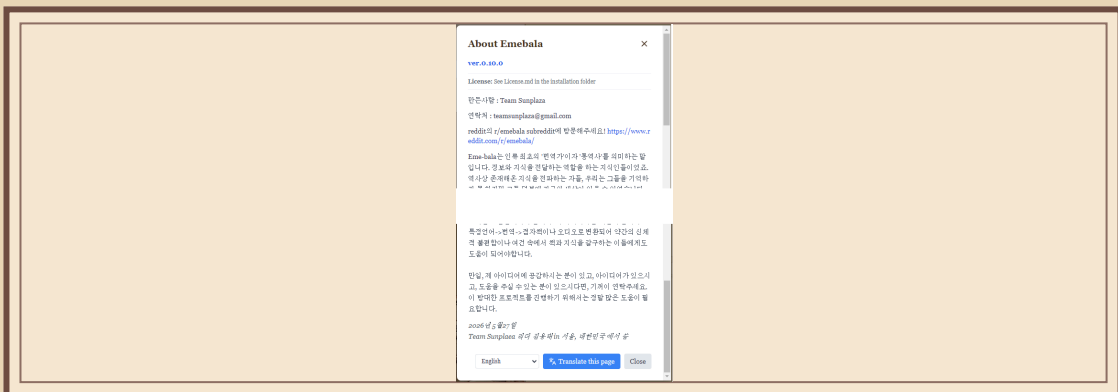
About Emebala

×

ver.0.10.0

License: See License.md in the installation folder

만든사람 : Team Sunplaza

연락처 : teamsunplaza@gmail.com

reddit의 r/emebala subreddit에 방문해주세요! https://www.reddit.com/r/emebala/

Eme-bala는 인류최초의 '번역가'이자 '통역사'를 의미하는 말입니다. 정보와 지식을 전달하는 역할을 하는 지식인들이었고, 역사상 존재해온 지식을 전파하는 자들, 우리는 그들을 기억하고 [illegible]

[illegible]

특정언어->번역->점자책이나 오디오로 변환되어 약간의 신체적 불편함이나 여건 속에서 책과 지식을 갈구하는 이들에게도 도움이 되어야합니다.

만일, 제 아이디어에 공감하시는 분이 있고, 아이디어가 있으시고, 도움을 주실 수 있는 분이 있으시다면, 기꺼이 연락주세요. 이 방대한 프로젝트를 진행하기 위해서는 정말 많은 도움이 필요합니다.

2026년 3월 27일
Team Sunplaza 회의 장소에서 서울, 대한민국에서 옴

English

Translate this page

Close